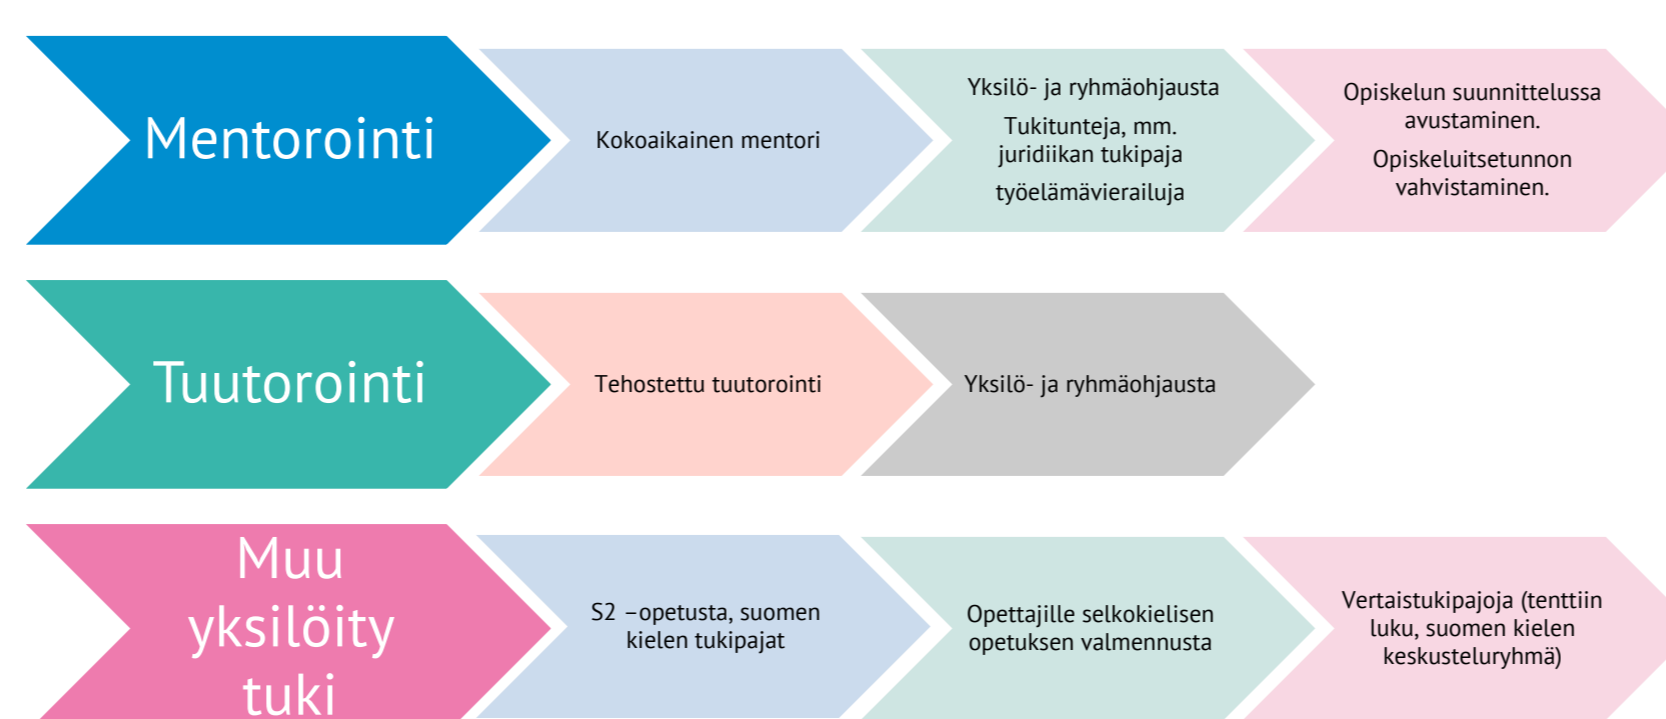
Mentorointi

Kokoaikainen mentori

Yksilö- ja ryhmäohjausta

Tukitunteja, mm. juridiikan tukipaja

työelämävierailuja

Opiskelun suunnittelussa avustaminen.

Opiskeluitsetunnon vahvistaminen.

Tuutorointi

Tehostettu tuutorointi

Yksilö- ja ryhmäohjausta

Muu yksilöity tuki

S2 –opetusta, suomen kielen tukipajat

Opettajille selkokielisen opetuksen valmennusta

Vertaistukipajoja (tenttiin luku, suomen kielen keskusteluryhmä)